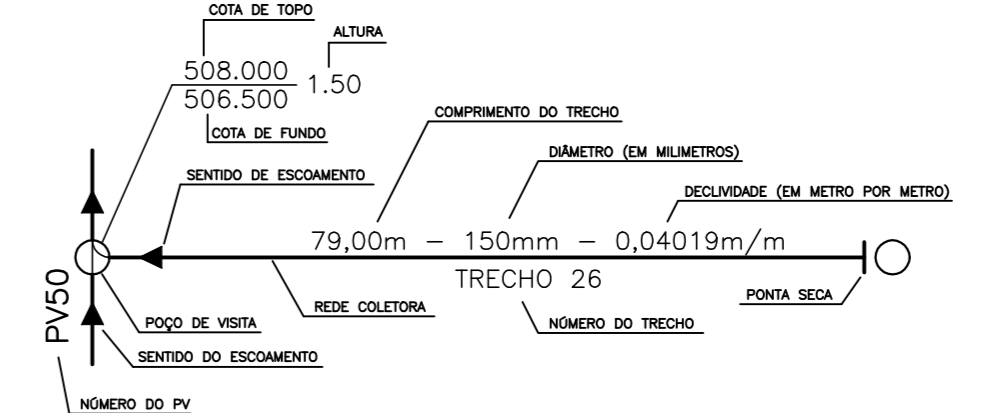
COTA DE TOPO

ALTURA

508.000
506.500
1.50

COTA DE FUNDO

COMPRIMENTO DO TRECHO

DIÂMETRO (EM MILIMETROS)

SENTIDO DE ESCOAMENTO

DECLIVIDADE (EM METRO POR METRO)

79,00m – 150mm – 0,04019m/m

TRECHO 26

PV50

REDE COLETORA

PONTA SECA

POÇO DE VISITA

NÚMERO DO TRECHO

SENTIDO DO ESCOAMENTO

NÚMERO DO PV